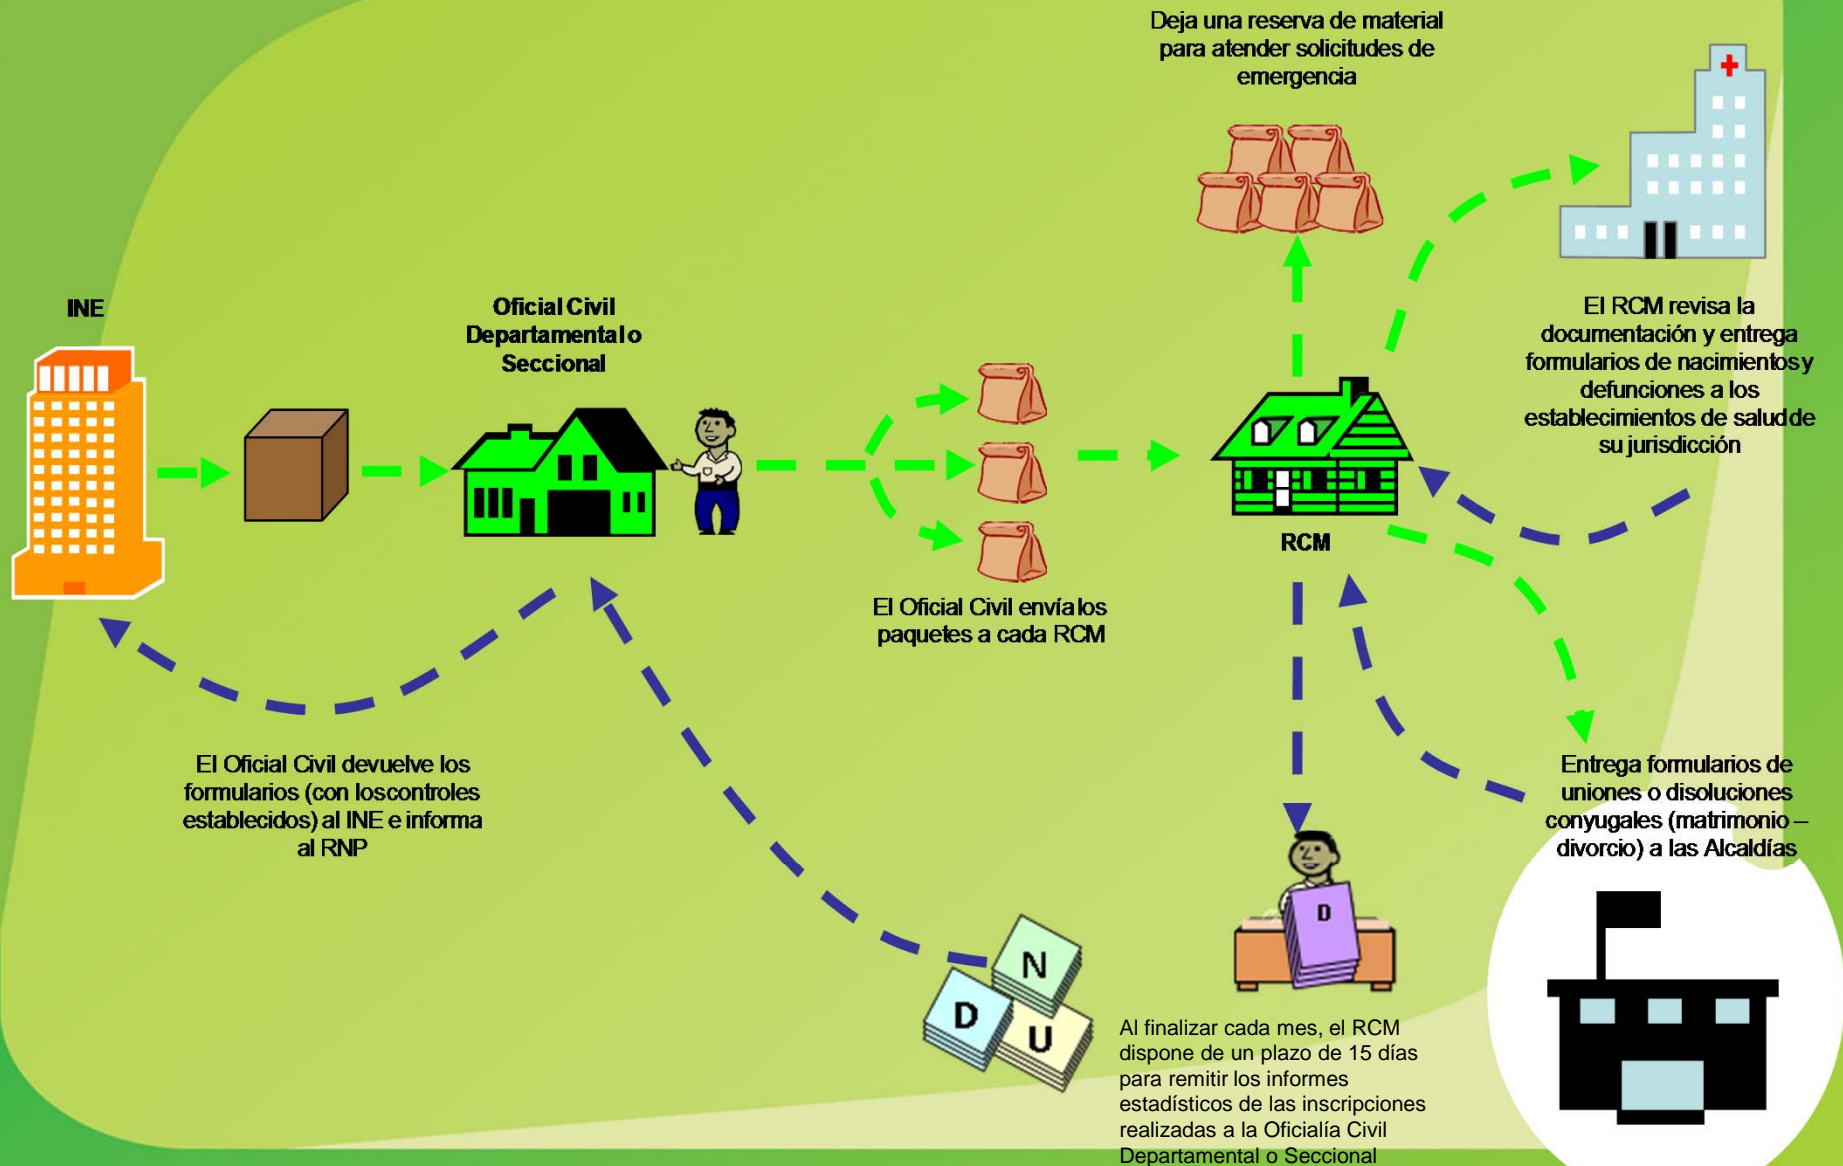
Deja una reserva de material para atender solicitudes de emergencia

INE

Oficial Civil Departamental o Seccional

El RCM revisa la documentación y entrega formularios de nacimientos y defunciones a los establecimientos de salud de su jurisdicción

RCM

El Oficial Civil envía los paquetes a cada RCM

El Oficial Civil devuelve los formularios (con los controles establecidos) al INE e informa al RNP

Entrega formularios de uniones o disoluciones conyugales (matrimonio – divorcio) a las Alcaldías

D

N

D

U

Al finalizar cada mes, el RCM dispone de un plazo de 15 días para remitir los informes estadísticos de las inscripciones realizadas a la Oficialía Civil Departamental o Seccional